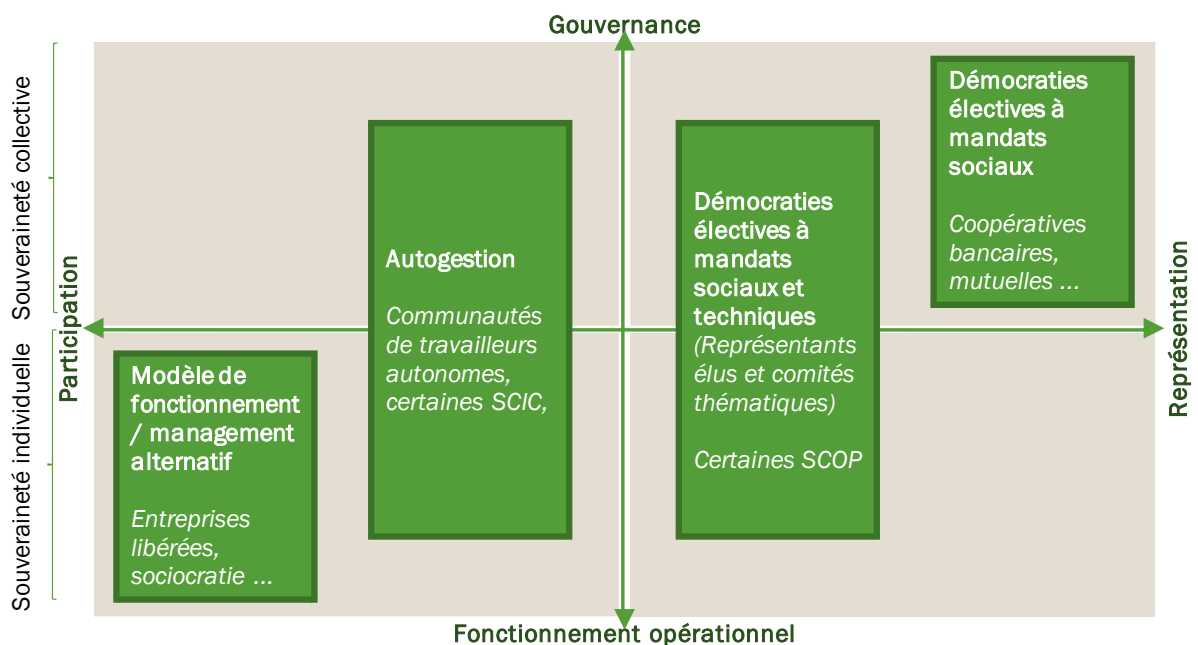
Gouvernance

Souveraineté collective

Souveraineté individuelle

Participation

Représentation

Démocraties électives à mandats sociaux

Coopératives bancaires, mutuelles ...

Autogestion

Communautés de travailleurs autonomes, certaines SCIC,

Démocraties électives à mandats sociaux et techniques

(Représentants élus et comités thématiques)

Certaines SCOP

Modèle de fonctionnement / management alternatif

Entreprises libérées, sociocratie ...

Fonctionnement opérationnel